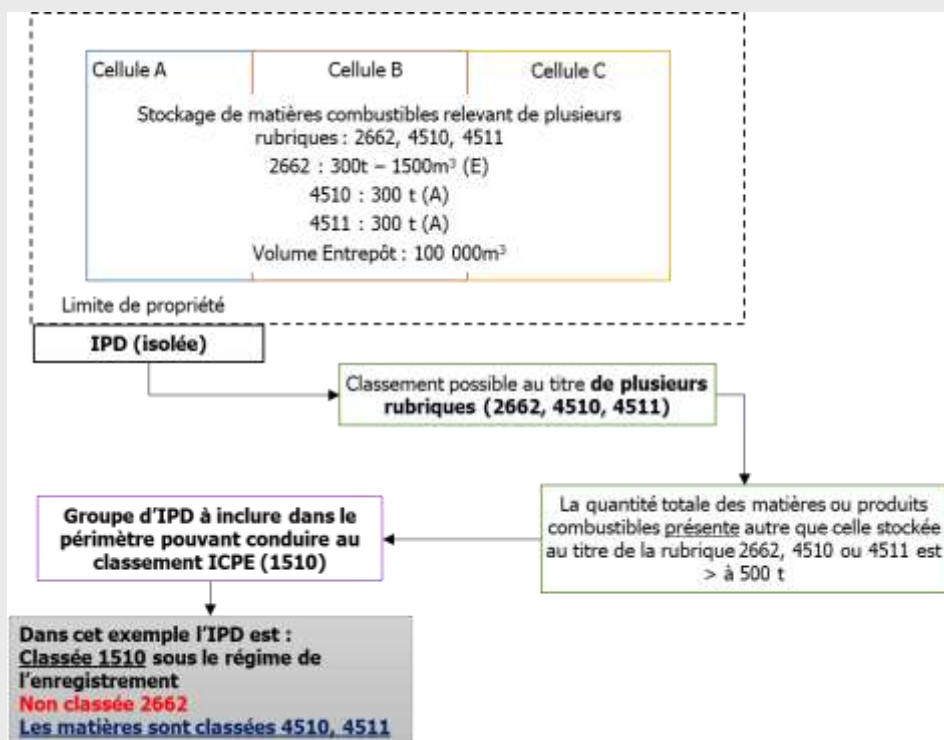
Cellule A

Cellule B

Cellule C

Stockage de matières combustibles relevant de plusieurs rubriques : 2662, 4510, 4511

2662 : 300t – 1500m³ (E)

4510 : 300 t (A)

4511 : 300 t (A)

Volume Entrepôt : 100 000m³

Limite de propriété

**IPD (isolée)**

Classement possible au titre **de plusieurs rubriques (2662, 4510, 4511)**

La quantité totale des matières ou produits combustibles présente autre que celle stockée au titre de la rubrique 2662, 4510 ou 4511 est > à 500 t

**Groupe d'IPD à inclure dans le périmètre pouvant conduire au classement ICPE (1510)**

**Dans cet exemple l'IPD est :**
**Classée 1510 sous le régime de l'enregistrement**
**Non classée 2662**
**Les matières sont classées 4510, 4511**